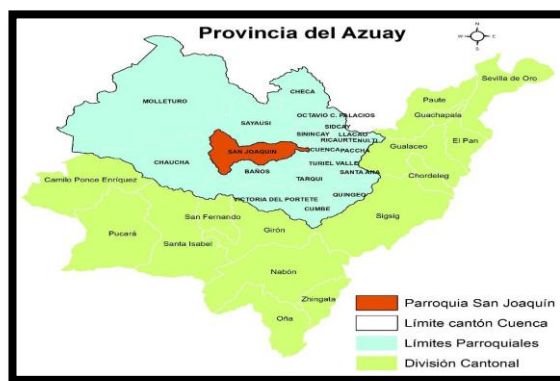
Provincia del Azuay

N
O E
S

Sevilla de Oro
Paute
Guachapala
El Pan
Gualaceo
Chordeleg
Sigsig

CHECA
MOLLETURO
OCTAVIO C. PALACIOS
SAYAUSI
SIDCAY
SININCAY
LLACAO
RICAURTE
NULTI
CUENCA
PACCHA
SAN JOAQUIN
CHAUCHA
TURIEL VALLE
BAÑOS
SANTA ANA
TARQUI
QUINGEO
VICTORIA DEL PORTETE
CUMBE

Camilo Ponce Enríquez
San Fernando
Pucará
Santa Isabel
Girón
Nabón
Zhingata
Oña

Parroquia San Joaquín
Límite cantón Cuenca
Límites Parroquiales
División Cantonal